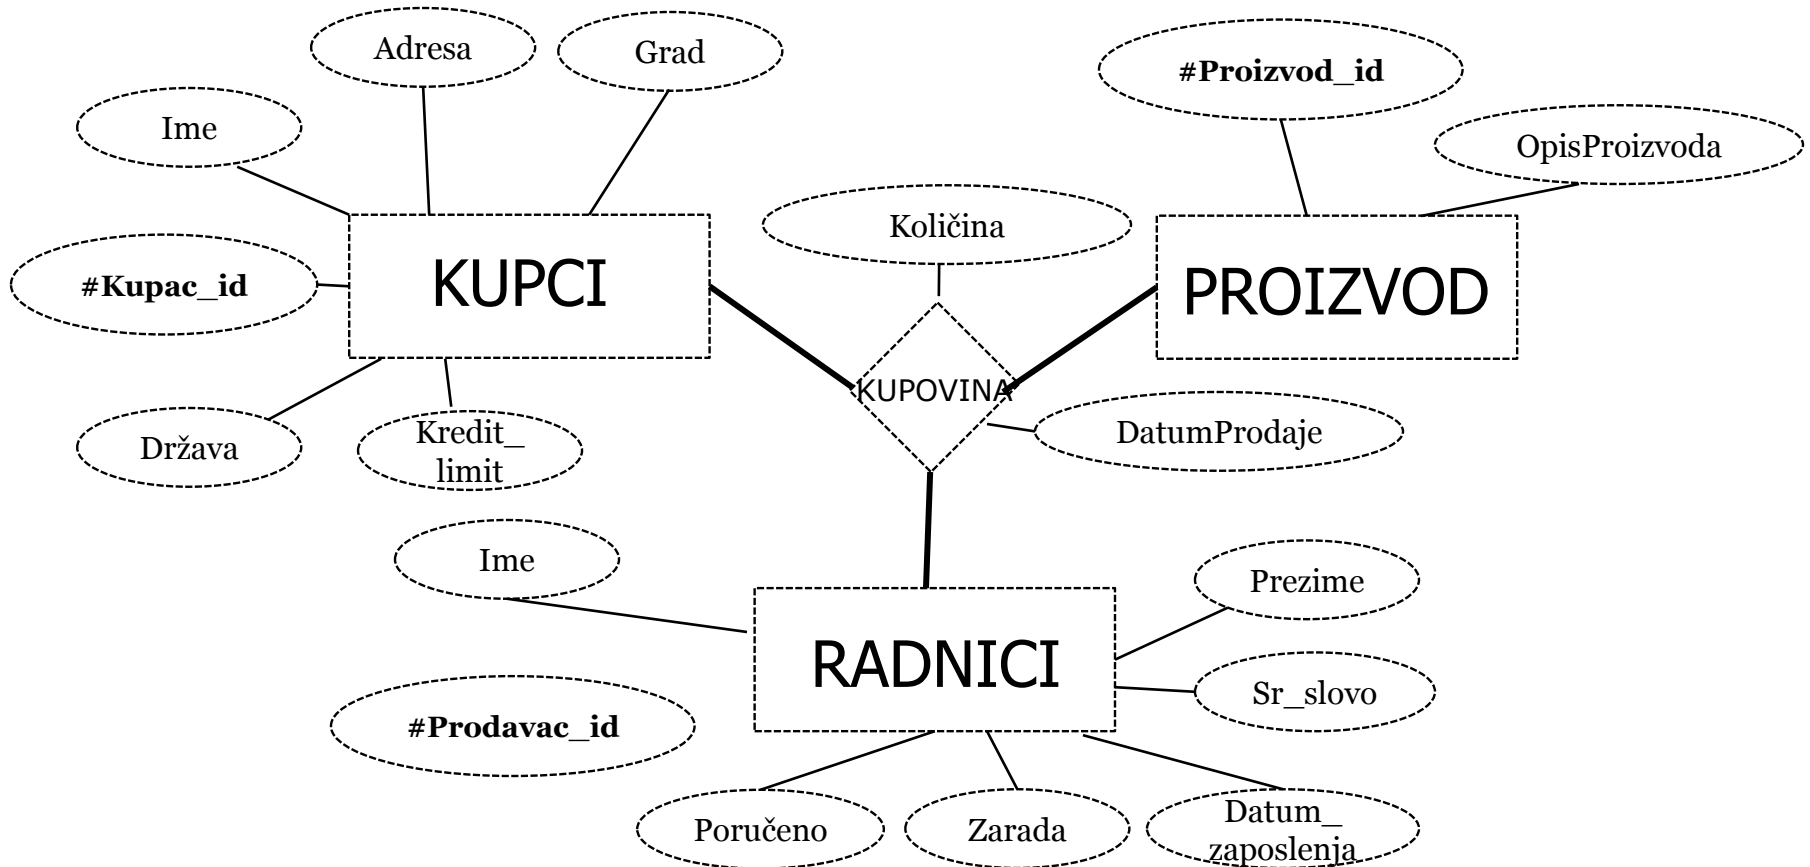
Adresa

Grad

#Proizvod_id

Ime

OpisProizvoda

Količina

#Kupac_id

KUPCI

PROIZVOD

KUPOVINA

Država

Kredit_ limit

DatumProdaje

Ime

Prezime

RADNICI

Sr_slovo

#Prodavac_id

Poručeno

Zarada

Datum_ zaposlenja